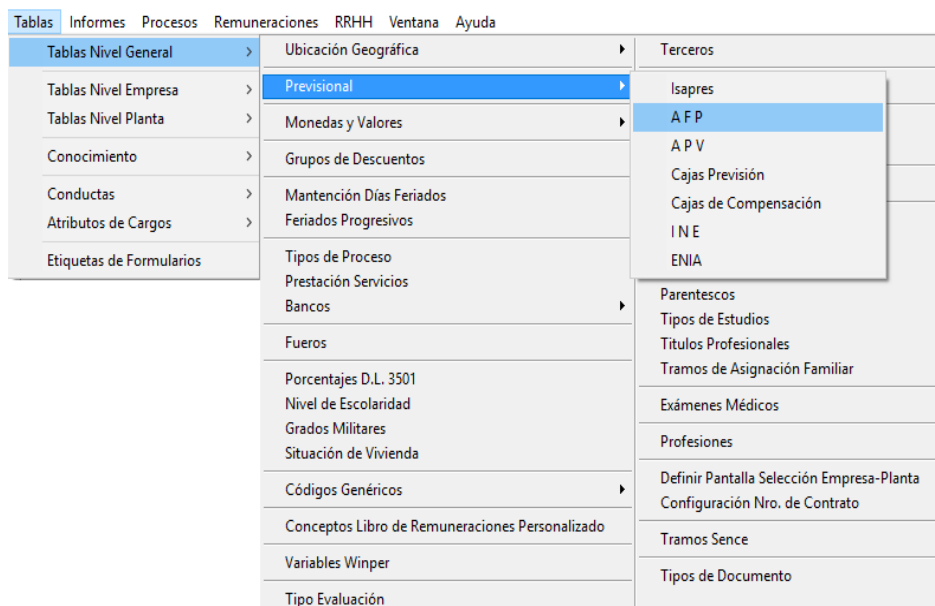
Tablas Informes Procesos Remuneraciones RRHH Ventana Ayuda

Tablas Nivel General
Tablas Nivel Empresa
Tablas Nivel Planta
Conocimiento
Conductas
Atributos de Cargos
Etiquetas de Formularios

Ubicación Geográfica
Previsional
Monedas y Valores
Grupos de Descuentos
Mantención Días Feriados
Feriados Progresivos
Tipos de Proceso
Prestación Servicios
Bancos
Fueros
Porcentajes D.L. 3501
Nivel de Escolaridad
Grados Militares
Situación de Vivienda
Códigos Genéricos
Conceptos Libro de Remuneraciones Personalizado
Variables Winper
Tipo Evaluación

Terceros
Isapres
A F P
A P V
Cajas Previsión
Cajas de Compensación
I N E
ENIA
Parentescos
Tipos de Estudios
Titulos Profesionales
Tramos de Asignación Familiar
Exámenes Médicos
Profesiones
Definir Pantalla Selección Empresa-Planta
Configuración Nro. de Contrato
Tramos Sence
Tipos de Documento